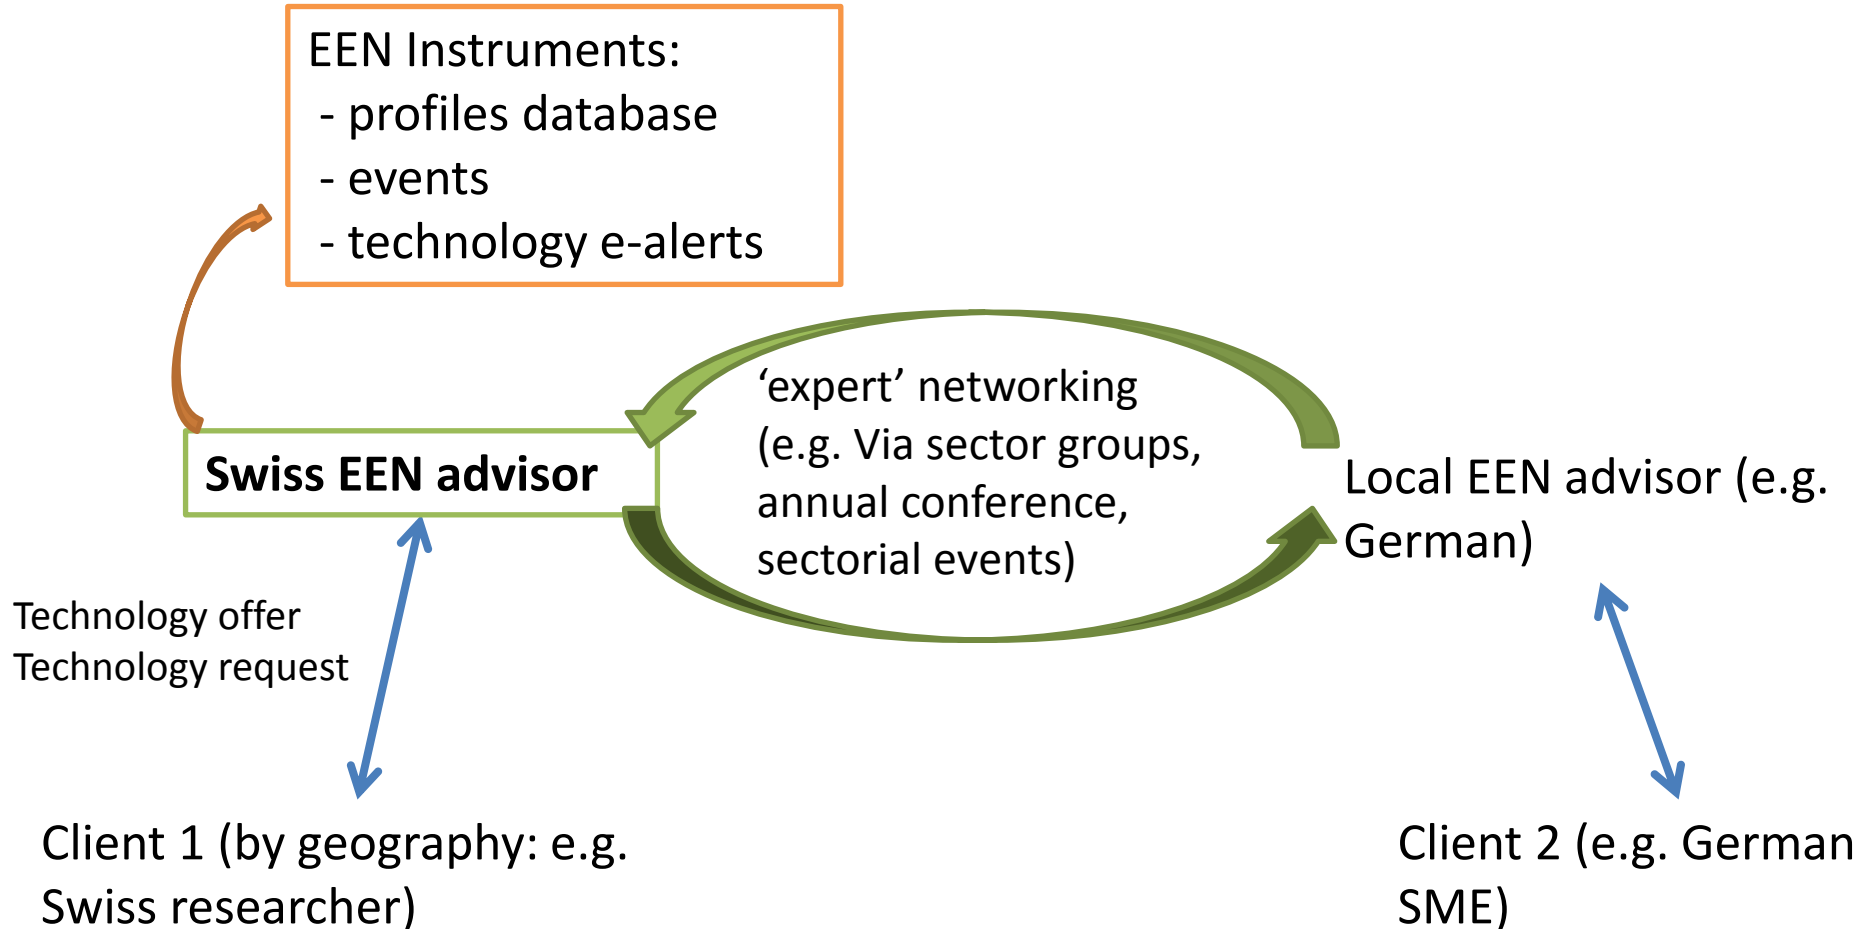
EEN Instruments:
- profiles database
- events
- technology e-alerts

Swiss EEN advisor

‘expert’ networking (e.g. Via sector groups, annual conference, sectorial events)

Local EEN advisor (e.g. German)

Technology offer
Technology request

Client 1 (by geography: e.g. Swiss researcher)

Client 2 (e.g. German SME)